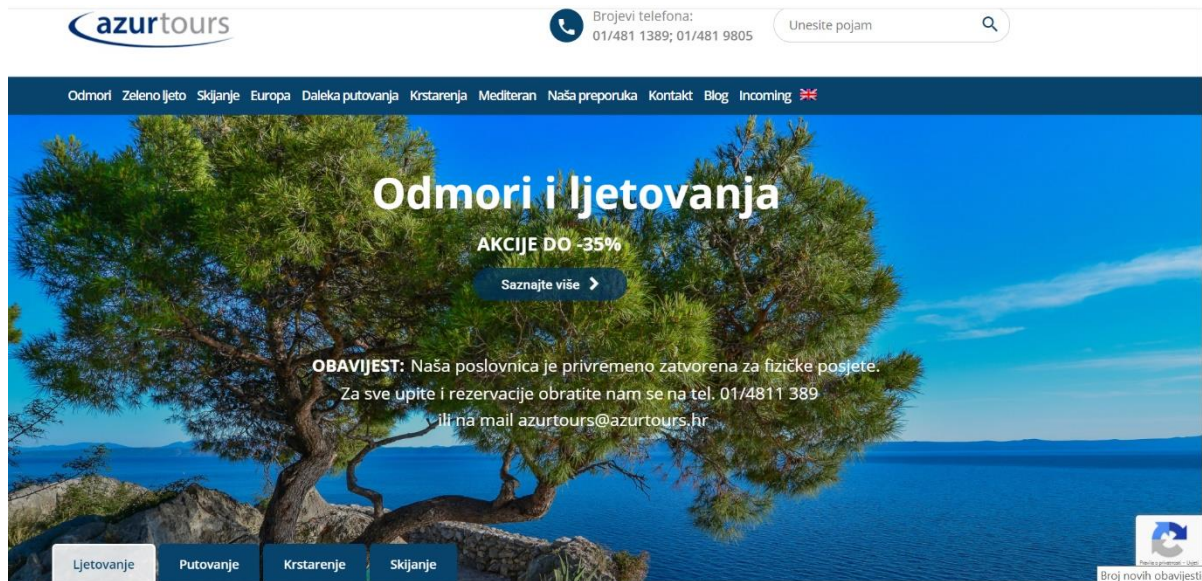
azurtours

Brojevi telefona:
01/481 1389; 01/481 9805

Unesite pojam

Odmori Zeleno ljeto Skijanje Europa Daleka putovanja Krstarenja Mediteran Naša preporuka Kontakt Blog Incoming

Odmori i ljetovanja

AKCIJE DO -35%

Saznajte više

OBAVIJEST: Naša poslovnica je privremeno zatvorena za fizičke posjete.
Za sve upite i rezervacije obratite nam se na tel. 01/4811 389
ili na mail azurtours@azurtours.hr

Ljetovanje Putovanje Krstarenje Skijanje

Broj novih obavijesti